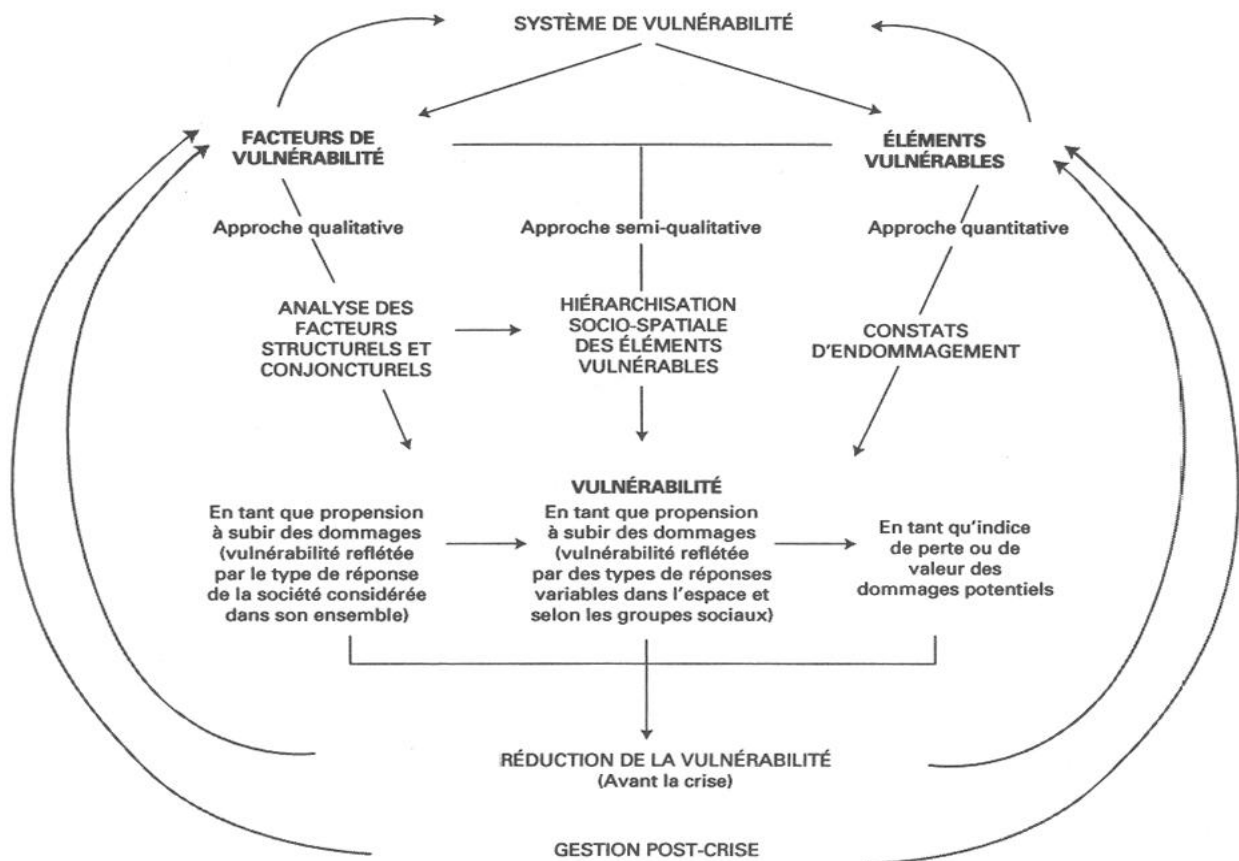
SYSTÈME DE VULNÉRABILITÉ

FACTEURS DE VULNÉRABILITÉ

ÉLÉMENTS VULNÉRABLES

Approche qualitative

Approche semi-qualitative

Approche quantitative

ANALYSE DES FACTEURS STRUCTURELS ET CONJONCTURELS

HIÉRARCHISATION SOCIO-SPATIALE DES ÉLÉMENTS VULNÉRABLES

CONSTATS D'ENDOMMAGEMENT

VULNÉRABILITÉ

En tant que propension à subir des dommages (vulnérabilité reflétée par le type de réponse de la société considérée dans son ensemble)

En tant que propension à subir des dommages (vulnérabilité reflétée par des types de réponses variables dans l'espace et selon les groupes sociaux)

En tant qu'indice de perte ou de valeur des dommages potentiels

RÉDUCTION DE LA VULNÉRABILITÉ
(Avant la crise)

GESTION POST-CRISE